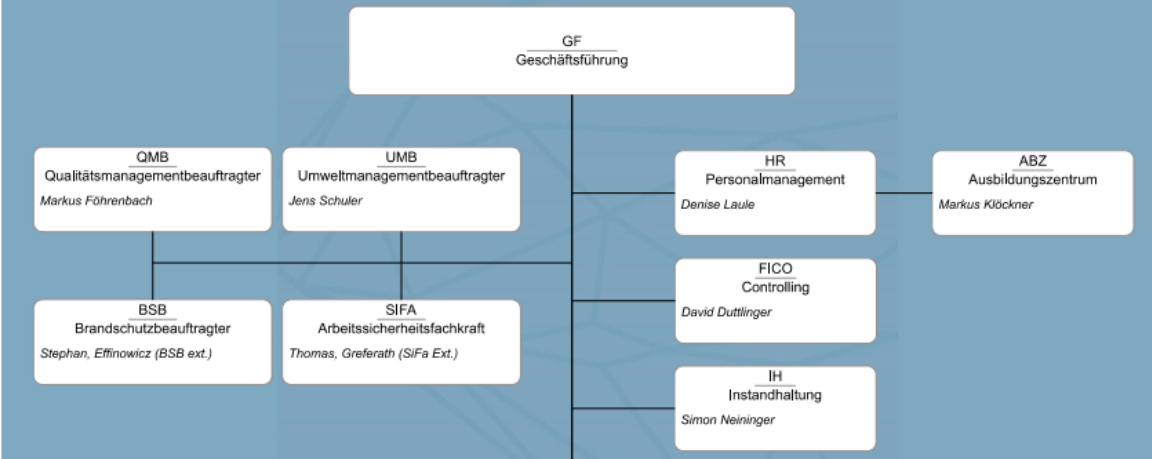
GF
Geschäftsführung

QMB
Qualitätsmanagementbeauftragter
Markus Föhrenbach

UMB
Umweltmanagementbeauftragter
Jens Schuler

HR
Personalmanagement
Denise Laule

ABZ
Ausbildungszentrum
Markus Klöckner

FICO
Controlling
David Duttlinger

BSB
Brandschutzbeauftragter
Stephan, Effinowicz (BSB ext.)

SIFA
Arbeitssicherheitsfachkraft
Thomas, Greferath (SiFa Ext.)

IH
Instandhaltung
Simon Neininger